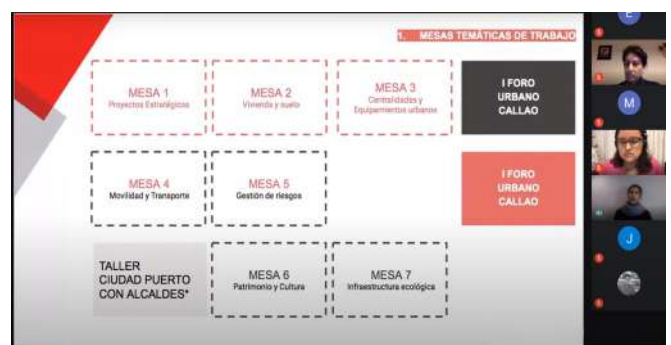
1. MESAS TEMÁTICAS DE TRABAJO

MESA 1
Proyectos Estratégicos

MESA 2
Vivienda y suelo

MESA 3
Centralidades y Equipamientos urbanos

I FORO URBANO CALLAO

MESA 4
Movilidad y Transporte

MESA 5
Gestión de riesgos

I FORO URBANO CALLAO

TALLER CIUDAD PUERTO CON ALCALDES*

MESA 6
Patrimonio y Cultura

MESA 7
Infraestructura ecológica

E

M

J